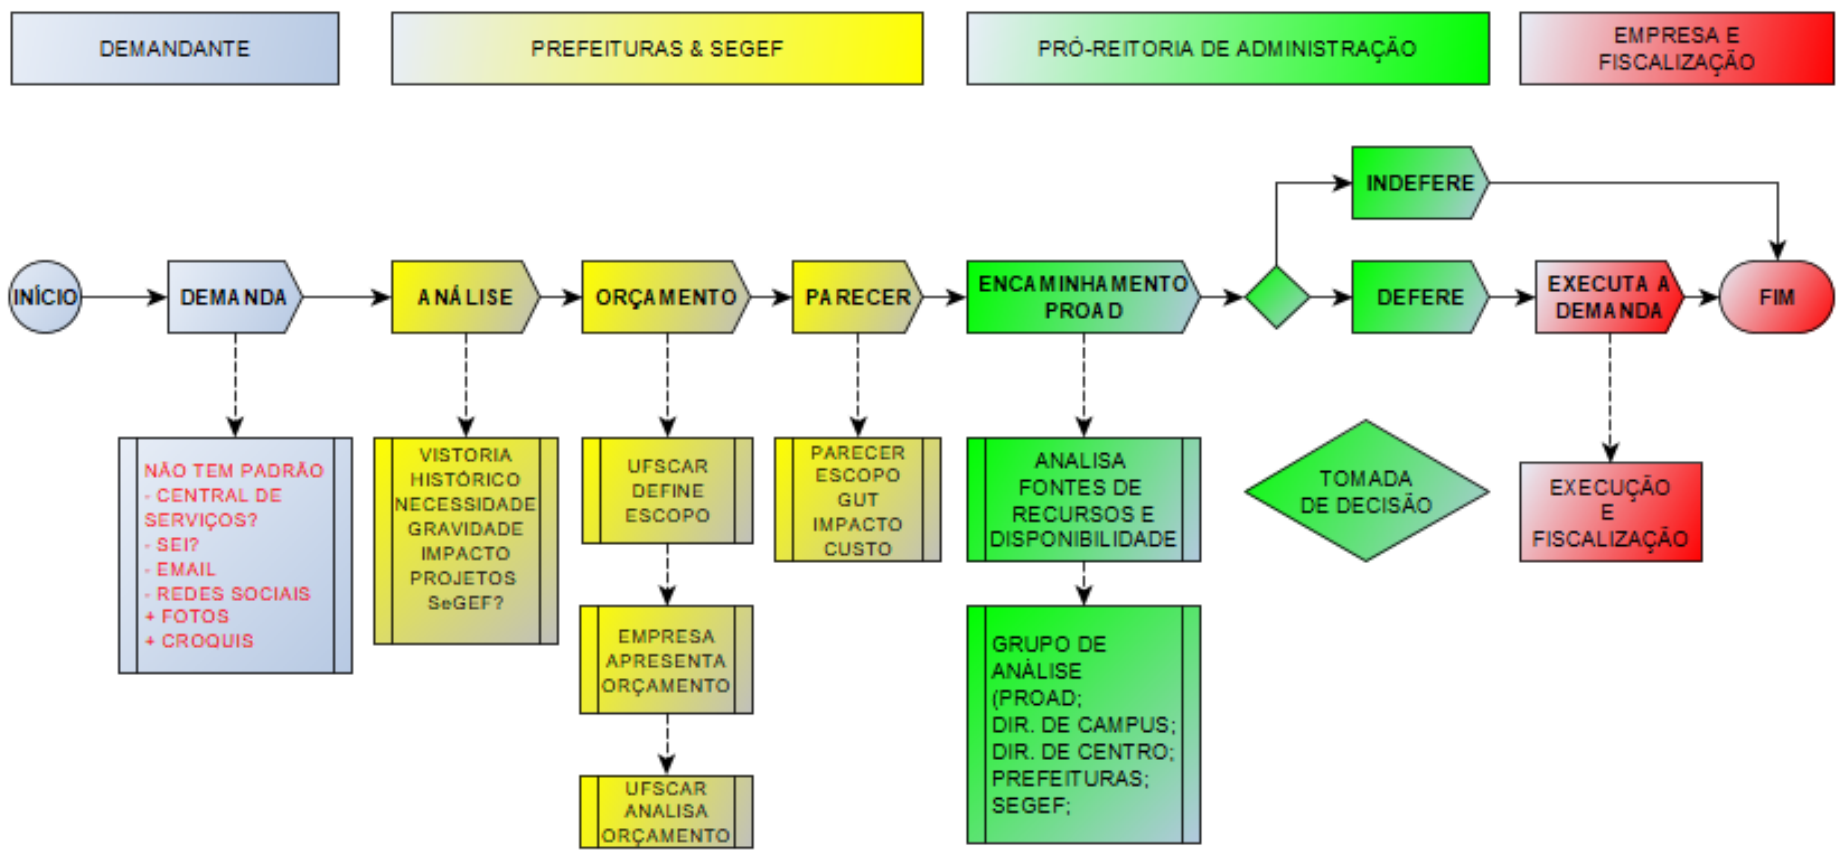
DEMANDANTE

PREFEITURAS & SEGEF

PRÓ-REITORIA DE ADMINISTRAÇÃO

EMPRESA E FISCALIZAÇÃO

INDEFERE

INÍCIO

DEMANDA

ANÁLISE

ORÇAMENTO

PARECER

ENCAMINHAMENTO PROAD

DEFERE

EXECUTA A DEMANDA

FIM

NÃO TEM PADRÃO
- CENTRAL DE SERVIÇOS?
- SEI?
- EMAIL
- REDES SOCIAIS
+ FOTOS
+ CROQUIS

VISTORIA
HISTÓRICO
NECESSIDADE
GRAVIDADE
IMPACTO
PROJETOS
SeGEF?

UFSCAR DEFINE ESCOPO

EMPRESA APRESENTA ORÇAMENTO

UFSCAR ANALISA ORÇAMENTO

PARECER
ESCOPO
GUT
IMPACTO
CUSTO

ANALISA FONTES DE RECURSOS E DISPONIBILIDADE

GRUPO DE ANÁLISE (PROAD; DIR. DE CAMPUS; DIR. DE CENTRO; PREFEITURAS; SEGEF;

TOMADA DE DECISÃO

EXECUÇÃO E FISCALIZAÇÃO